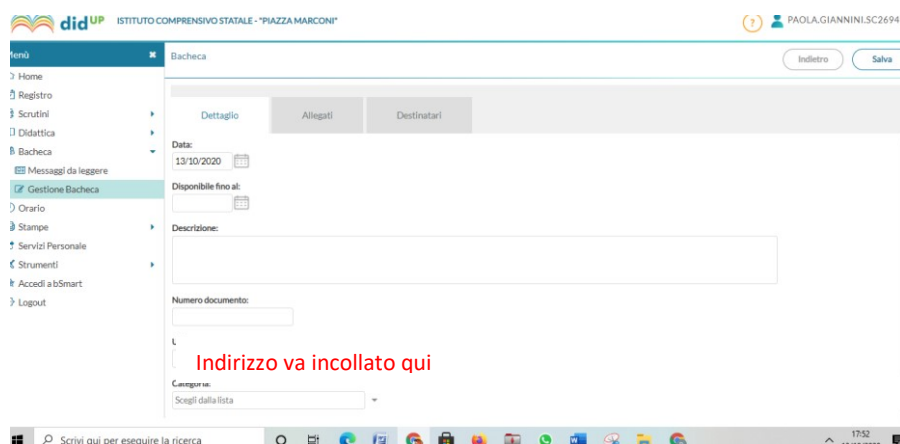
didUP ISTITUTO COMPRENSIVO STATALE - "PIAZZA MARCONI"

PAOLA.GIANNINI.SC2694

Menù
Home
Registro
Scrutini
Didattica
Bacheca
Messaggi da leggere
Gestione Bacheca
Orario
Stampe
Servizi Personale
Strumenti
Accedi a bSmart
Logout

Bacheca

Indietro
Salva

Dettaglio
Allegati
Destinatari

Data:
13/10/2020

Disponibile fino al:

Descrizione:

Numero documento:

U

Indirizzo va incollato qui

Categoria:
Scegli dalla lista

Scrivi qui per eseguire la ricerca

17:52